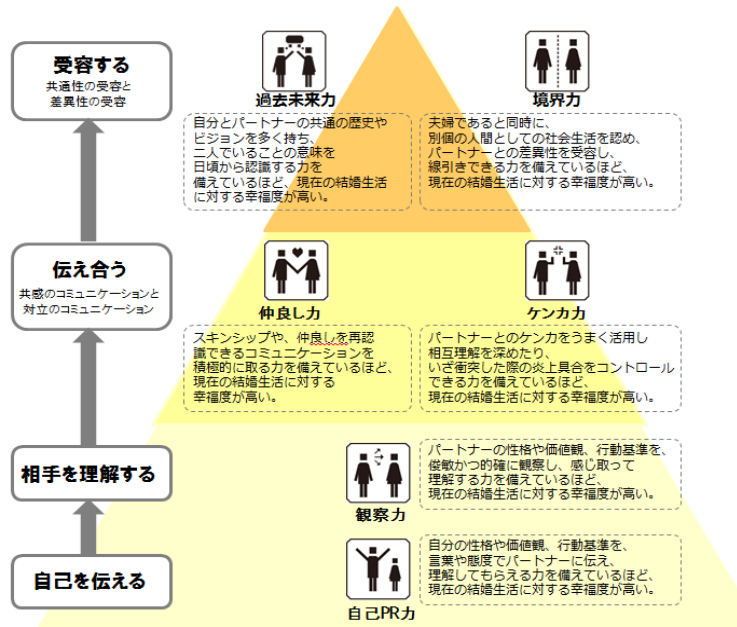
受容する
共通性の受容と
差異性の受容

過去未来力

自分とパートナーの共通の歴史やビジョンを多く持ち、二人でいることの意味を日頃から認識する力を備えているほど、現在の結婚生活に対する幸福度が高い。

境界力

夫婦であると同時に、別個の人間としての社会生活を認め、パートナーとの差異性を受容し、線引きできる力を備えているほど、現在の結婚生活に対する幸福度が高い。

伝え合う
共感のコミュニケーションと
対立のコミュニケーション

仲良し力

スキンシップや、仲良しを再認識できるコミュニケーションを積極的に取る力を備えているほど、現在の結婚生活に対する幸福度が高い。

ケンカ力

パートナーとのケンカをうまく活用し相互理解を深めたり、いざ衝突した際の炎上具合をコントロールできる力を備えているほど、現在の結婚生活に対する幸福度が高い。

相手を理解する

観察力

パートナーの性格や価値観、行動基準を、俊敏かつ的確に観察し、感じ取って理解する力を備えているほど、現在の結婚生活に対する幸福度が高い。

自己を伝える

自己PR力

自分の性格や価値観、行動基準を、言葉や態度でパートナーに伝え、理解してもらえる力を備えているほど、現在の結婚生活に対する幸福度が高い。